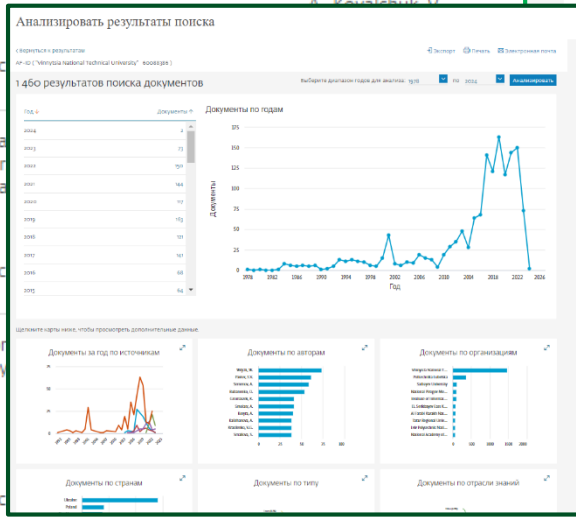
Анализировать результаты поиска

‹ Вернуться к результатам
AF-ID ( "Vinnytsia National Technical University" 60069935 )

Экспорт Печать Электронная почта

1 460 результатов поиска документов

Выберите диапазон годов для анализа: 1978 по 2024 Анализировать

| Год ↓ | Документы ↑ |
|---|---|
| 2024 | 3 |
| 2023 | 73 |
| 2022 | 150 |
| 2021 | 144 |
| 2020 | 117 |
| 2019 | 163 |
| 2018 | 131 |
| 2017 | 141 |
| 2016 | 68 |
| 2015 | 64 |

Документы по годам

175
150
125
100
75
50
25
0

Документы

1978 1982 1986 1990 1994 1998 2002 2006 2010 2014 2018 2022 2026

Год

Щелкните карты ниже, чтобы просмотреть дополнительные данные.

Документы за год по источникам

Документы по авторам

Документы по организациям

Документы по странам

Ukraine
Poland

Документы по типу

Документы по отрасли знаний